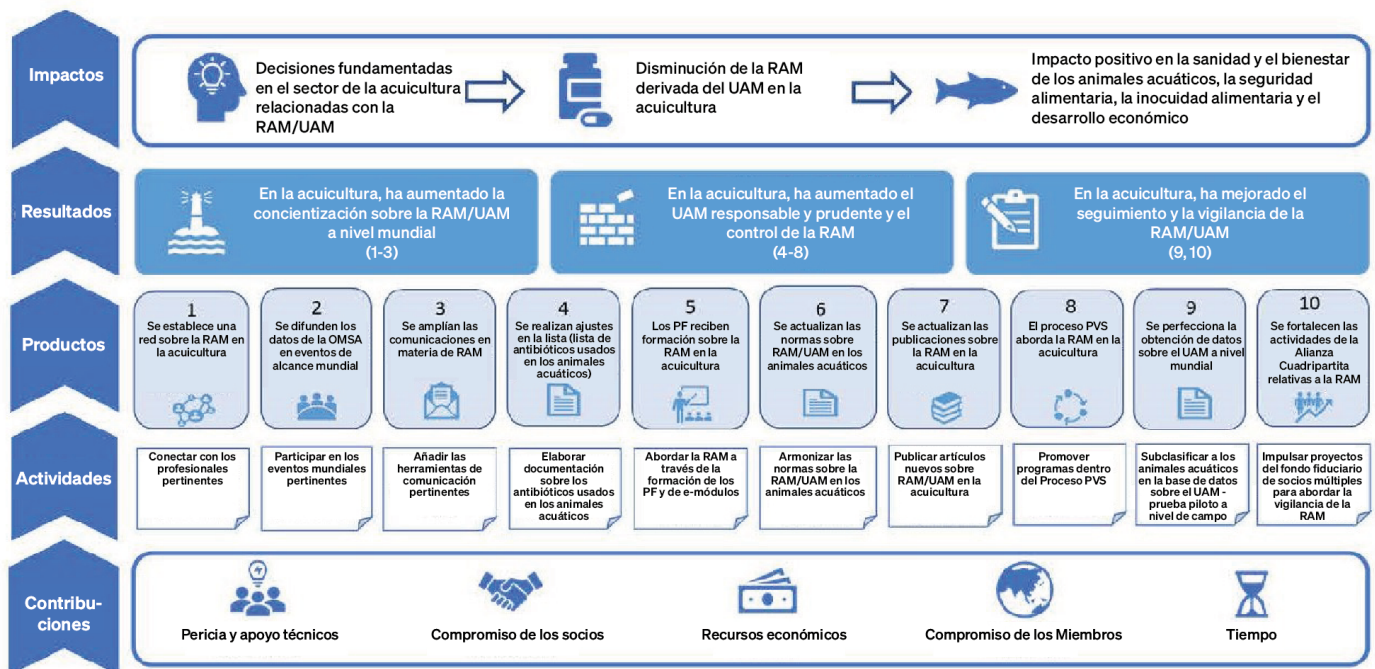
Impactos

Decisiones fundamentadas en el sector de la acuicultura relacionadas con la RAM/UAM

Disminución de la RAM derivada del UAM en la acuicultura

Impacto positivo en la sanidad y el bienestar de los animales acuáticos, la seguridad alimentaria, la inocuidad alimentaria y el desarrollo económico

Resultados

En la acuicultura, ha aumentado la concientización sobre la RAM/UAM a nivel mundial (1-3)

En la acuicultura, ha aumentado el UAM responsable y prudente y el control de la RAM (4-8)

En la acuicultura, ha mejorado el seguimiento y la vigilancia de la RAM/UAM (9, 10)

Productos

1 Se establece una red sobre la RAM en la acuicultura

2 Se difunden los datos de la OMSA en eventos de alcance mundial

3 Se amplían las comunicaciones en materia de RAM

4 Se realizan ajustes en la lista (lista de antibióticos usados en los animales acuáticos)

5 Los PF reciben formación sobre la RAM en la acuicultura

6 Se actualizan las normas sobre RAM/UAM en los animales acuáticos

7 Se actualizan las publicaciones sobre la RAM en la acuicultura

8 El proceso PVS aborda la RAM en la acuicultura

9 Se perfecciona la obtención de datos sobre el UAM a nivel mundial

10 Se fortalecen las actividades de la Alianza Cuadripartita relativas a la RAM

Actividades

Conectar con los profesionales pertinentes

Participar en los eventos mundiales pertinentes

Añadir las herramientas de comunicación pertinentes

Elaborar documentación sobre los antibióticos usados en los animales acuáticos

Abordar la RAM a través de la formación de los PF y de e-módulos

Armonizar las normas sobre la RAM/UAM en los animales acuáticos

Publicar artículos nuevos sobre RAM/UAM en la acuicultura

Promover programas dentro del Proceso PVS

Subclasificar a los animales acuáticos en la base de datos sobre el UAM - prueba piloto a nivel de campo

Impulsar proyectos del fondo fiduciario de socios múltiples para abordar la vigilancia de la RAM

Contribuciones

Pericia y apoyo técnicos

Compromiso de los socios

Recursos económicos

Compromiso de los Miembros

Tiempo